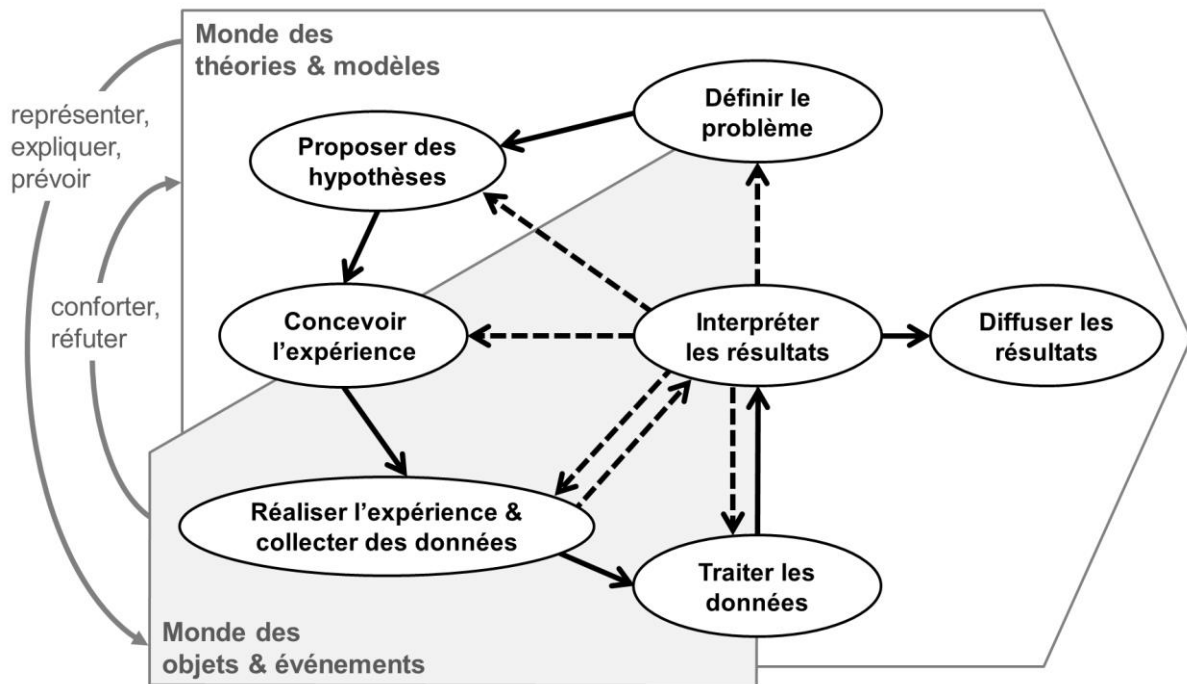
Monde des théories & modèles

représenter, expliquer, prévoir

conforter, réfuter

Définir le problème

Proposer des hypothèses

Concevoir l'expérience

Interpréter les résultats

Diffuser les résultats

Réaliser l'expérience & collecter des données

Traiter les données

Monde des objets & événements